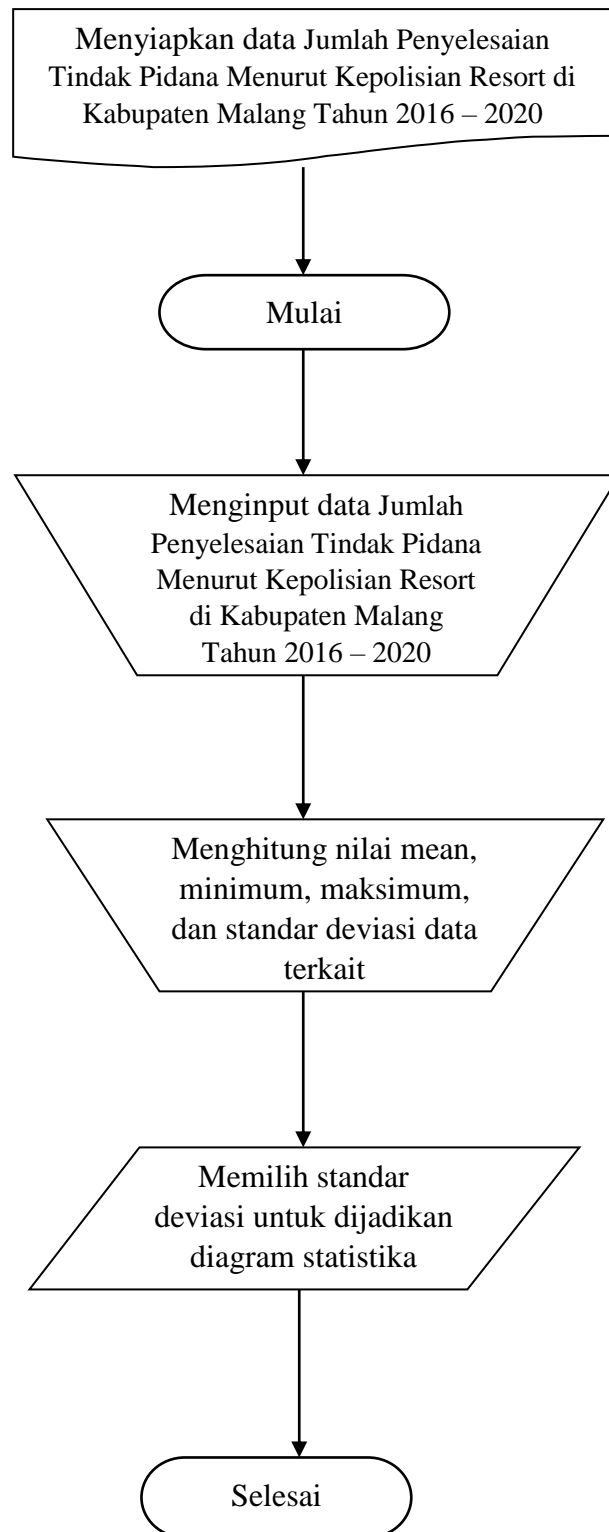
Menyiapkan data Jumlah Penyelesaian Tindak Pidana Menurut Kepolisian Resort di Kabupaten Malang Tahun 2016 – 2020

Mulai

Menginput data Jumlah Penyelesaian Tindak Pidana Menurut Kepolisian Resort di Kabupaten Malang Tahun 2016 – 2020

Menghitung nilai mean, minimum, maksimum, dan standar deviasi data terkait

Memilih standar deviasi untuk dijadikan diagram statistika

Selesai